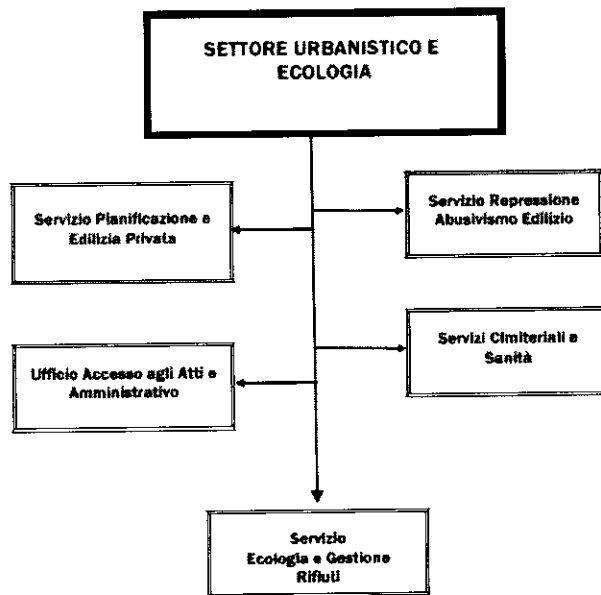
SETTORE URBANISTICO E ECOLOGIA

Servizio Pianificazione e Edilizia Privata

Servizio Repressione Abusivismo Edilizio

Ufficio Accesso agli Atti e Amministrativo

Servizi Cimiteriali e Sanità

Servizio Ecologia e Gestione Rifiuti